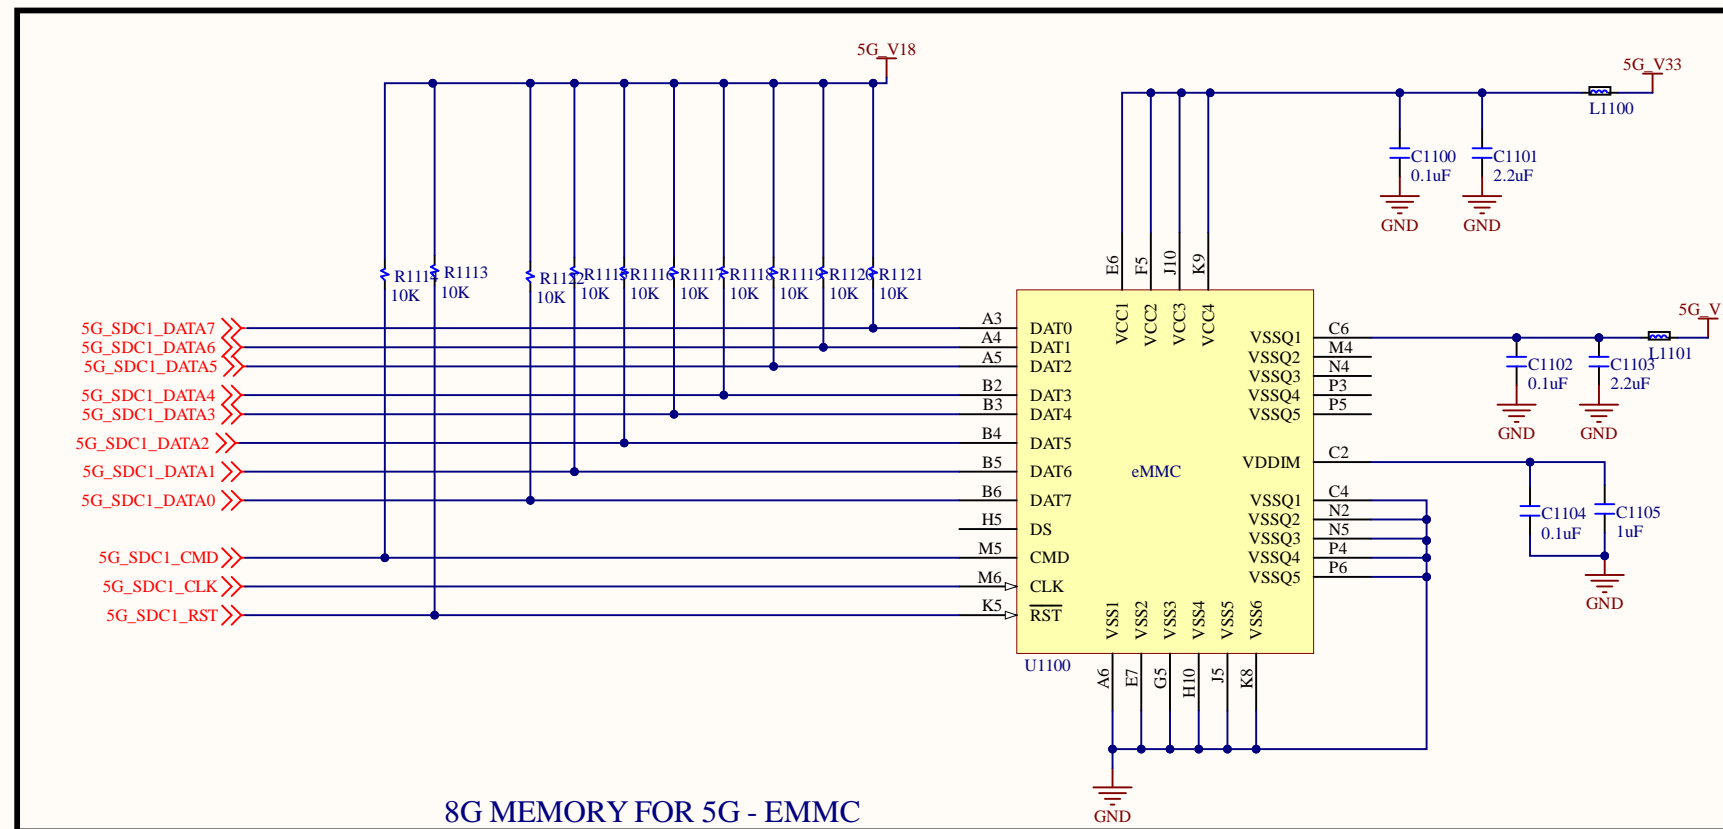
5G_V18

5G_V33

L1100

C1100
0.1uF

C1101
2.2uF

GND GND

R1114 10K
R1113 10K
R1122 10K
R1115 10K
R1116 10K
R1117 10K
R1118 10K
R1119 10K
R1120 10K
R1121 10K

E6 F5 J10 K9

VCC1 VCC2 VCC3 VCC4

5G_V

L1101

5G_SDC1_DATA7
5G_SDC1_DATA6
5G_SDC1_DATA5
5G_SDC1_DATA4
5G_SDC1_DATA3
5G_SDC1_DATA2
5G_SDC1_DATA1
5G_SDC1_DATA0
5G_SDC1_CMD
5G_SDC1_CLK
5G_SDC1_RST

A3 DAT0
A4 DAT1
A5 DAT2
B2 DAT3
B3 DAT4
B4 DAT5
B5 DAT6
B6 DAT7
H5 DS
M5 CMD
M6 CLK
K5 RST

eMMC

VSSQ1 C6
VSSQ2 M4
VSSQ3 N4
VSSQ4 P3
VSSQ5 P5
VDDIM C2
VSSQ1 C4
VSSQ2 N2
VSSQ3 N5
VSSQ4 P4
VSSQ5 P6

C1102
0.1uF

C1103
2.2uF

GND GND

C1104
0.1uF

C1105
1uF

GND

VSS1 VSS2 VSS3 VSS4 VSS5 VSS6

U1100

A6 E7 G5 H10 J5 K8

GND

8G MEMORY FOR 5G - EMMC